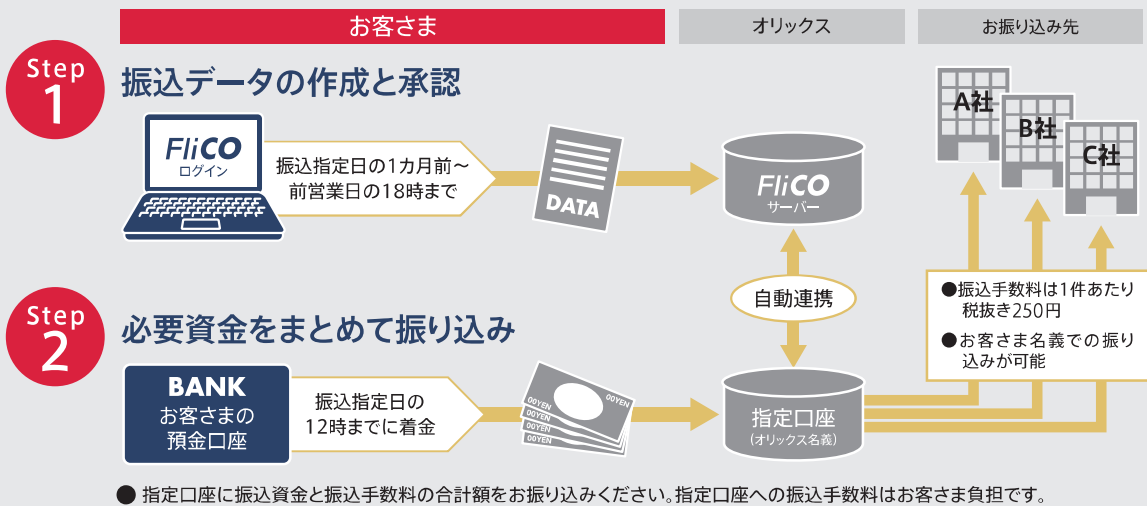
お客さま

オリックス

お振り込み先

Step 1

振込データの作成と承認

FliCO
ログイン

振込指定日の1カ月前～前営業日の18時まで

DATA

FliCO
サーバー

A社

B社

C社

自動連携

●振込手数料は1件あたり税抜き250円

●お客さま名義での振り込みが可能

Step 2

必要資金をまとめて振り込み

BANK
お客さまの預金口座

振込指定日の12時までに着金

00YEN
00YEN
00YEN
00YEN
00YEN

指定口座
（オリックス名義）

● 指定口座に振込資金と振込手数料の合計額をお振り込みください。指定口座への振込手数料はお客さま負担です。